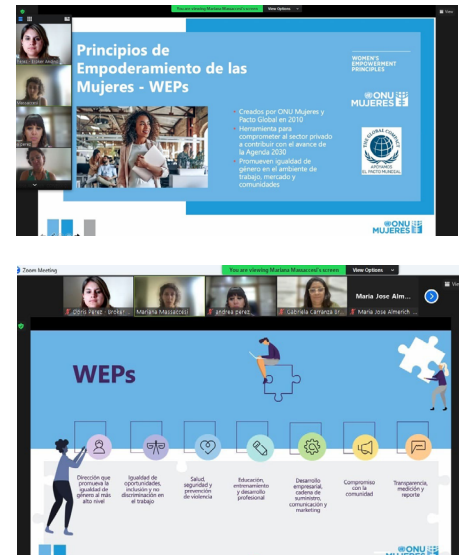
You are viewing Mariana Massaccesi's screen View Options

View

Paula - Ercker Andrea

Massaccesi

Principios de Empoderamiento de las Mujeres - WEPs

WOMEN'S EMPOWERMENT PRINCIPLES

ONU MUJERES

THE GLOBAL COMPACT
APOYAMOS EL PACTO MUNDIAL

Creados por ONU Mujeres y Pacto Global en 2010

Herramienta para comprometer al sector privado a contribuir con el avance de la Agenda 2030

Promueven igualdad de género en el ambiente de trabajo, mercado y comunidades

ONU MUJERES

Zoom Meeting

You are viewing Mariana Massaccesi's screen View Options

Doris Perez - Brokel

Mariana Massaccesi

andrea perez

Gabriela Carranza Sr

Maria Jose Alm...

Maria Jose Almerich

WEPs

Dirección que promueva la igualdad de género al más alto nivel

Igualdad de oportunidades, inclusión y no discriminación en el trabajo

Salud, seguridad y prevención de violencia

Educación, entrenamiento y desarrollo profesional

Desarrollo empresarial, cadena de suministro, comunicación y marketing

Compromiso con la comunidad

Transparencia, medición y reporte

ONU MUJERES